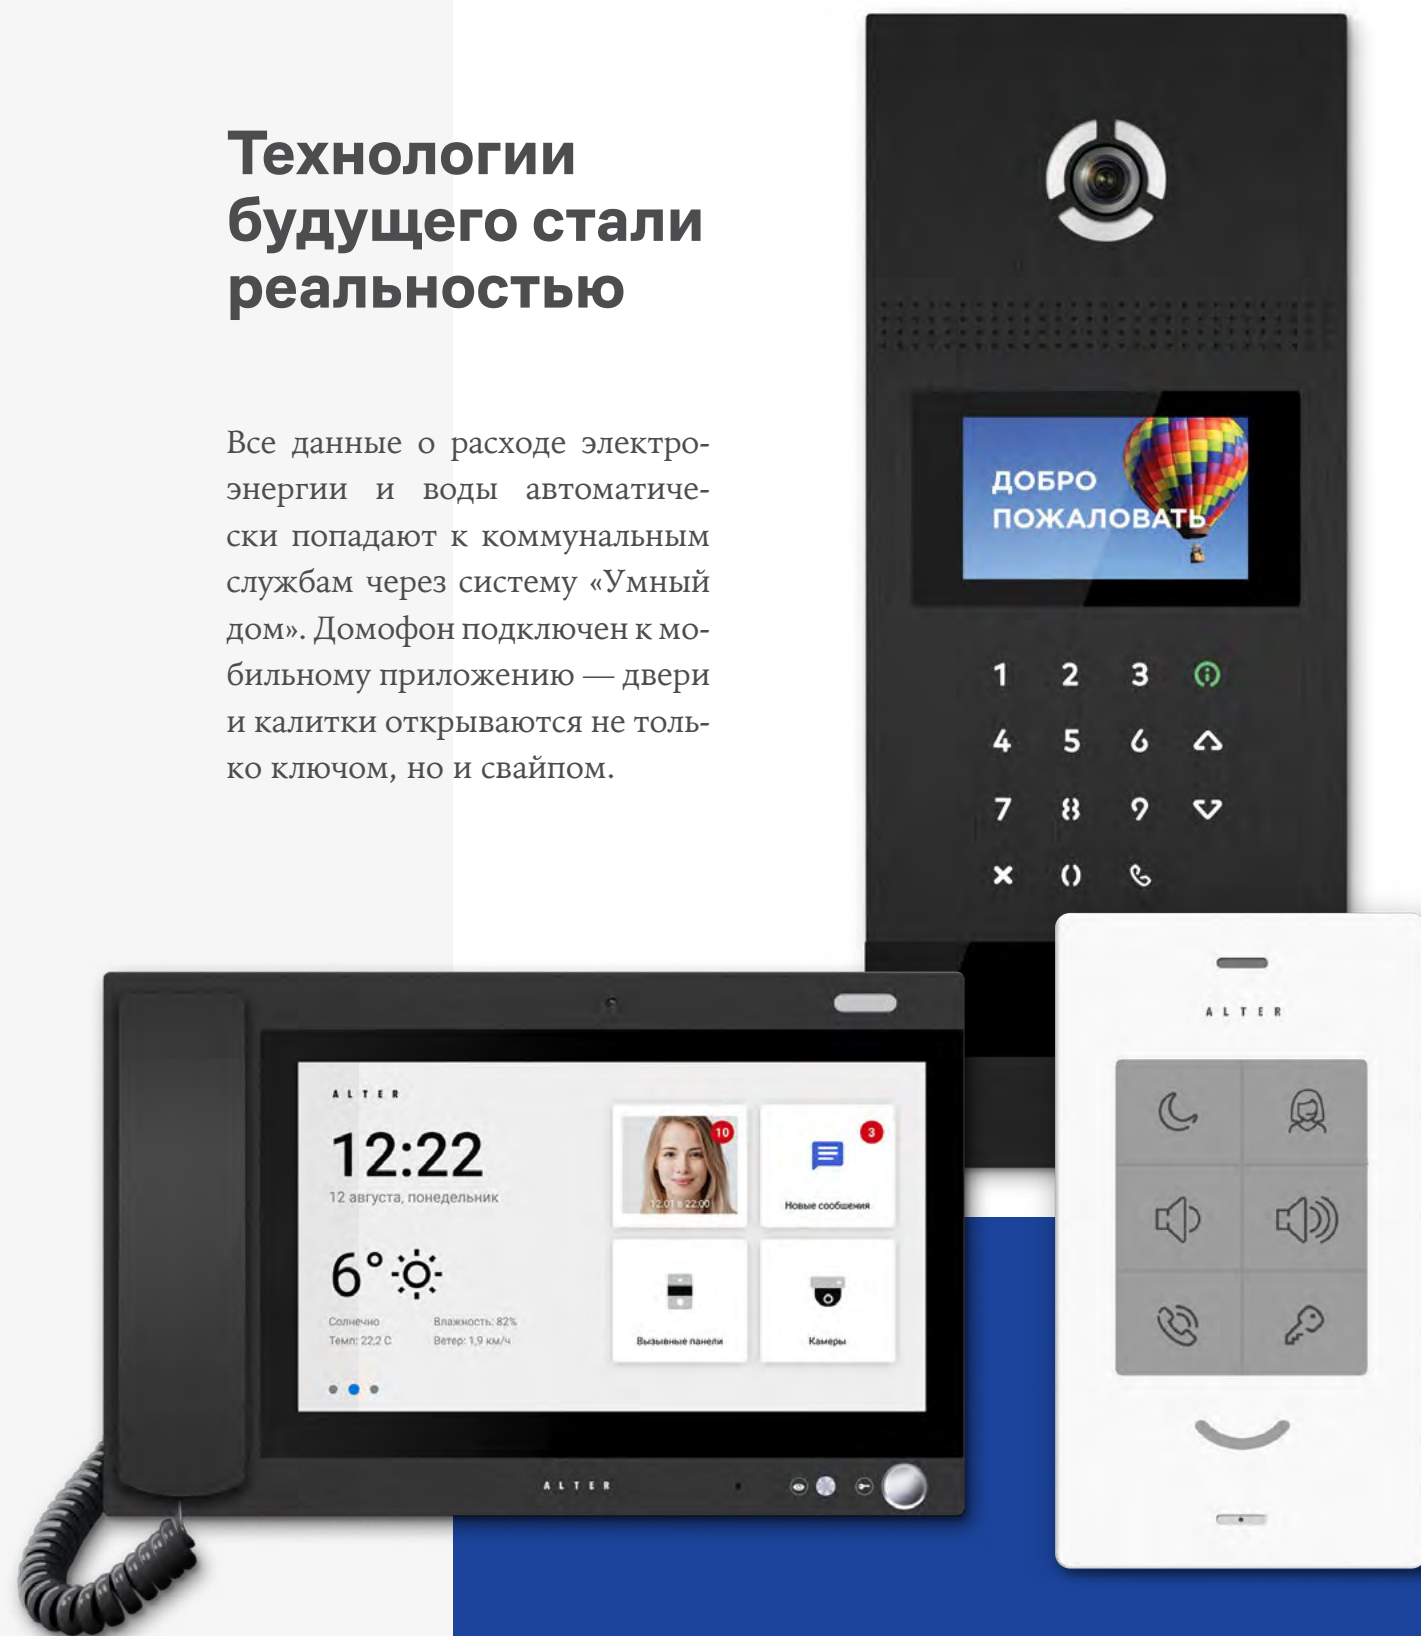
Технологии будущего стали реальностью

Все данные о расходе электроэнергии и воды автоматически попадают к коммунальным службам через систему «Умный дом». Домофон подключен к мобильному приложению — двери и калитки открываются не только ключом, но и свайпом.

ДОБРО ПОЖАЛОВАТЬ

1 2 3
4 5 6
7 8 9

ALTER

12:22
12 августа, понедельник

6°
Солнечно
Темп: 22,2 С
Влажность: 82%
Ветер: 1,9 км/ч

10
12.01 в 22:00
3
Новые сообщения
Вызывные панели
Камеры

ALTER

ALTER